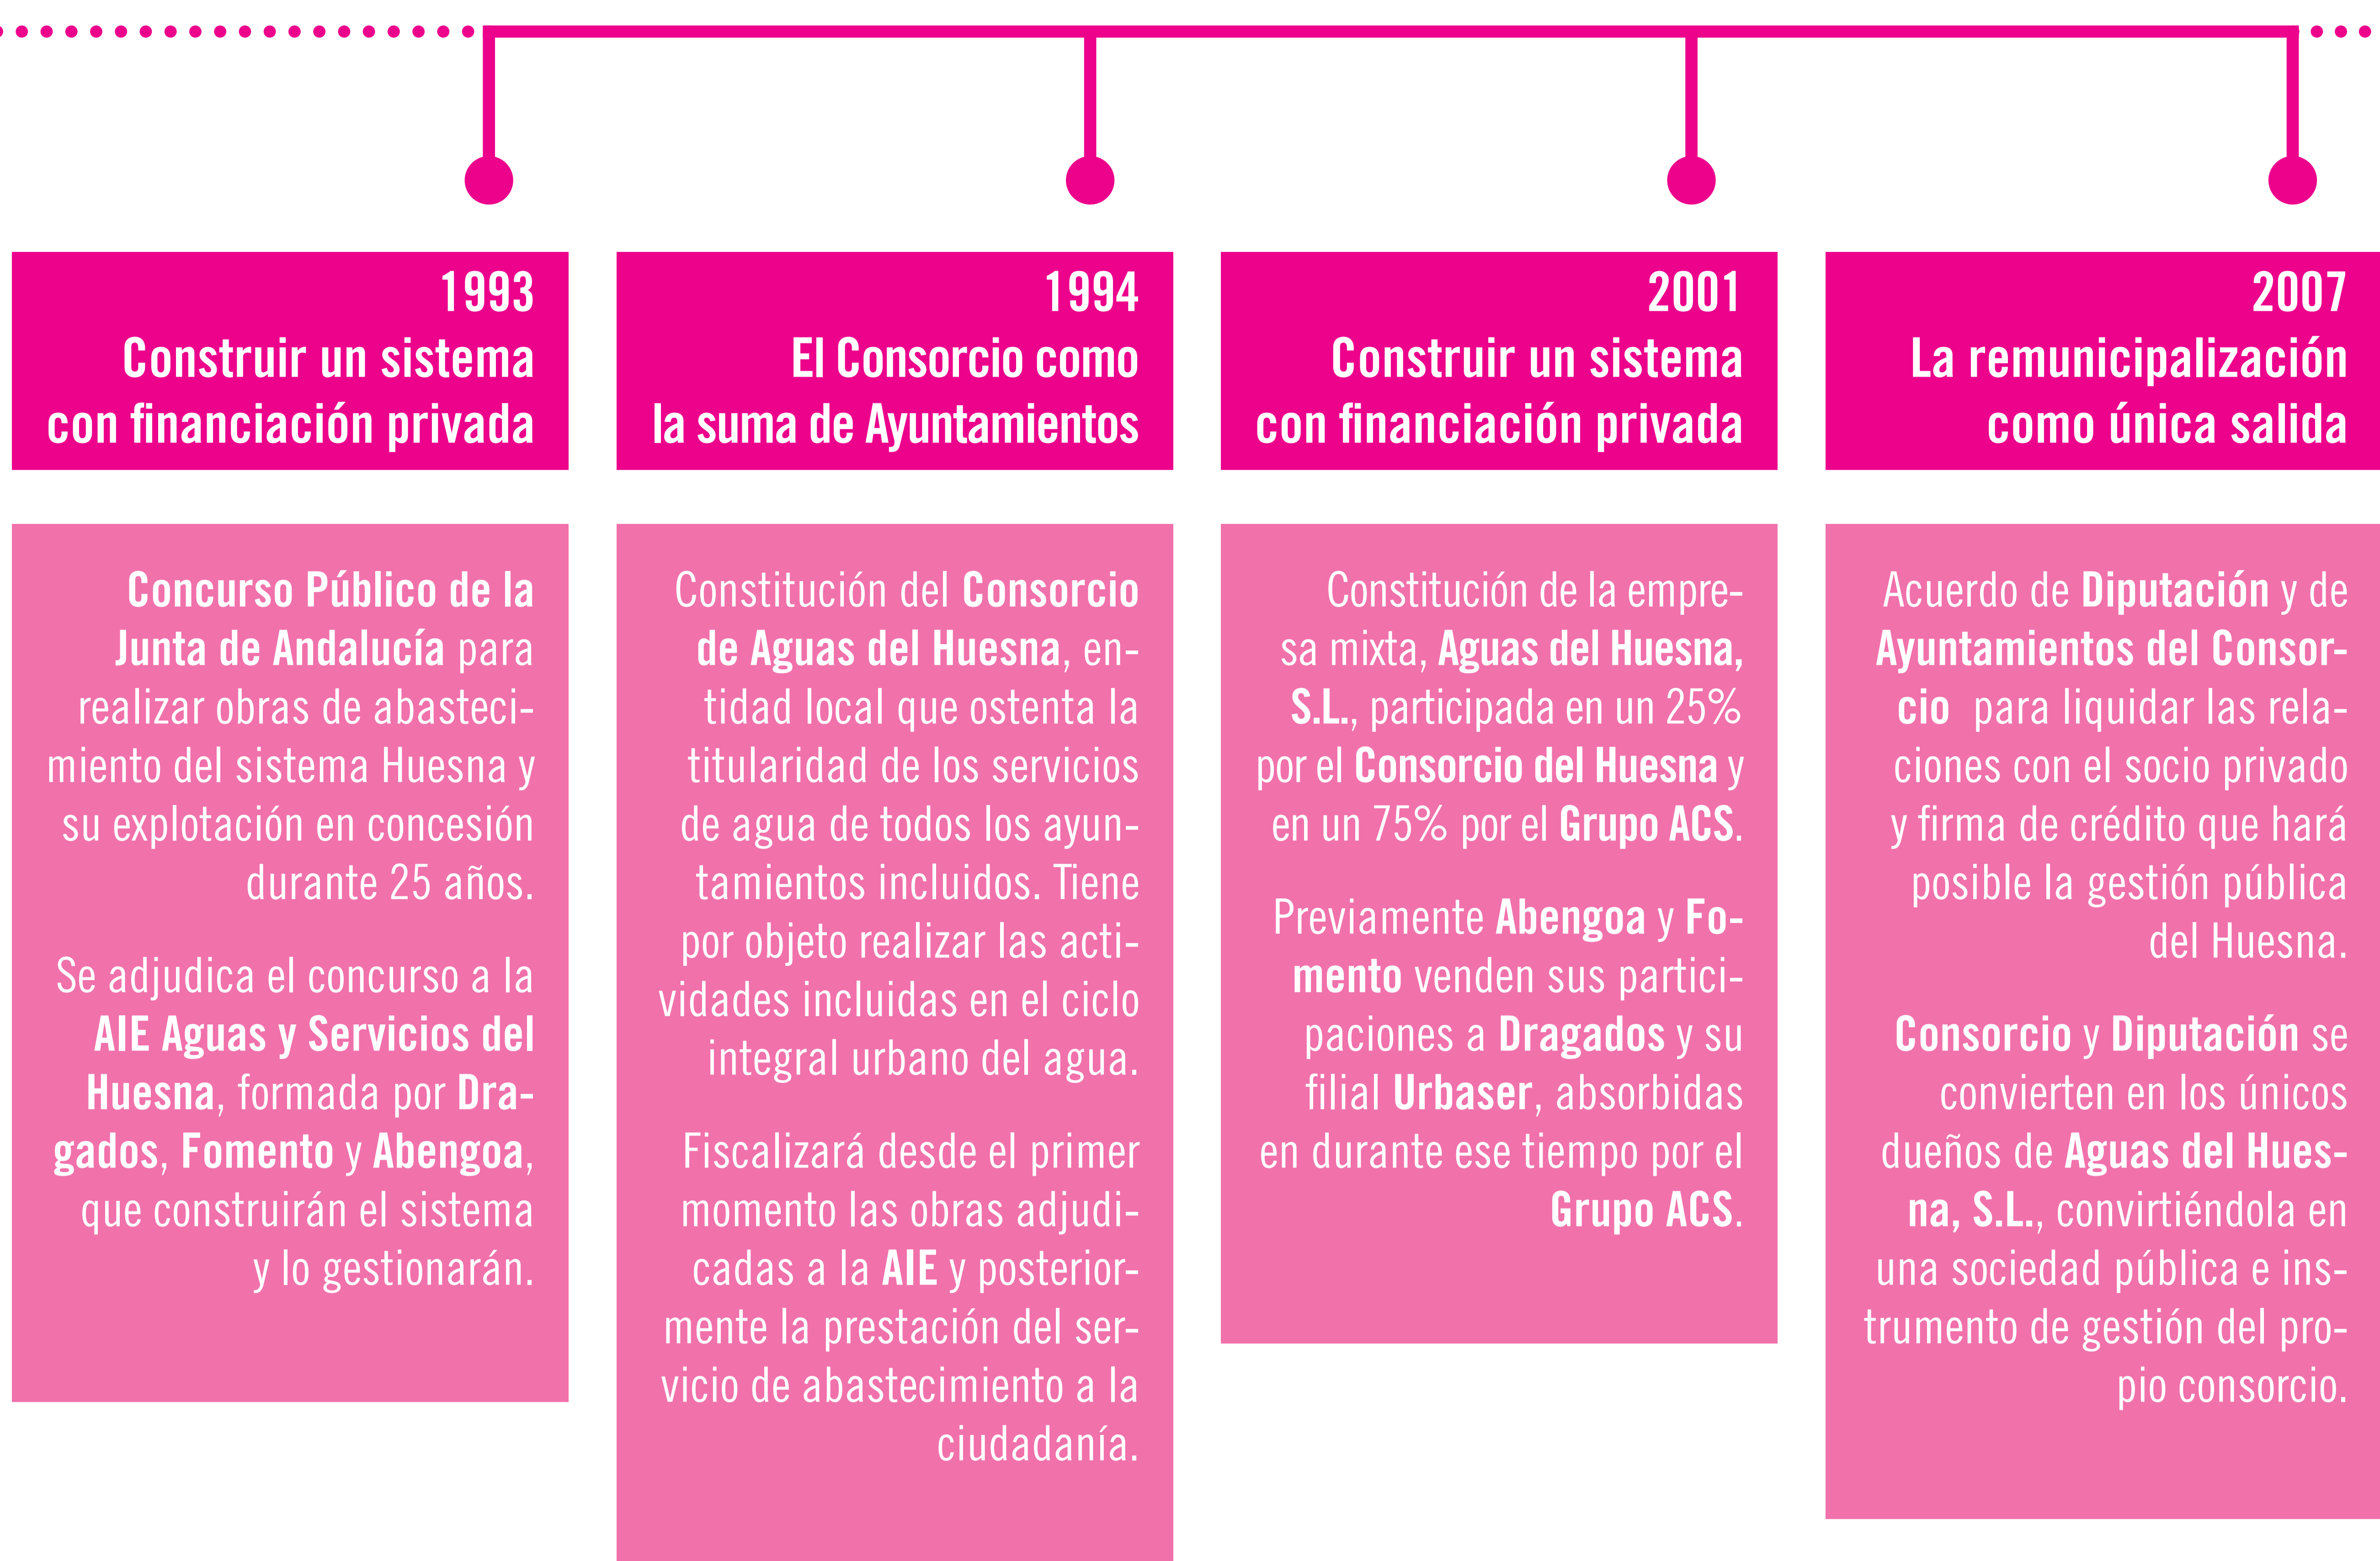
1993
Construir un sistema con financiación privada

Concurso Público de la Junta de Andalucía para realizar obras de abastecimiento del sistema Huesna y su explotación en concesión durante 25 años.

Se adjudica el concurso a la AIE Aguas y Servicios del Huesna, formada por Dragados, Fomento y Abengoa, que construirán el sistema y lo gestionarán.

1994
El Consorcio como la suma de Ayuntamientos

Constitución del Consorcio de Aguas del Huesna, entidad local que ostenta la titularidad de los servicios de agua de todos los ayuntamientos incluidos. Tiene por objeto realizar las actividades incluidas en el ciclo integral urbano del agua.

Fiscalizará desde el primer momento las obras adjudicadas a la AIE y posteriormente la prestación del servicio de abastecimiento a la ciudadanía.

2001
Construir un sistema con financiación privada

Constitución de la empresa mixta, Aguas del Huesna, S.L., participada en un 25% por el Consorcio del Huesna y en un 75% por el Grupo ACS.

Previamente Abengoa y Fomento venden sus participaciones a Dragados y su filial Urbaser, absorbidas en durante ese tiempo por el Grupo ACS.

2007
La remunicipalización como única salida

Acuerdo de Diputación y de Ayuntamientos del Consorcio para liquidar las relaciones con el socio privado y firma de crédito que hará posible la gestión pública del Huesna.

Consorcio y Diputación se convierten en los únicos dueños de Aguas del Huesna, S.L., convirtiéndola en una sociedad pública e instrumento de gestión del propio consorcio.